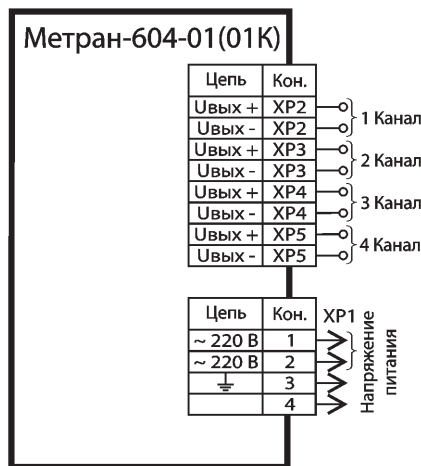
Метран-604-01(01К)

| Цепь | Кон. |
|---|---|
| Uвых + | XP2 |
| Uвых - | XP2 |
| Uвых + | XP3 |
| Uвых - | XP3 |
| Uвых + | XP4 |
| Uвых - | XP4 |
| Uвых + | XP5 |
| Uвых - | XP5 |

1 Канал
2 Канал
3 Канал
4 Канал

| Цепь | Кон. |
|---|---|
| ~ 220 В | 1 |
| ~ 220 В | 2 |
| ⏚ | 3 |
|  | 4 |

XP1
Напряжение питания